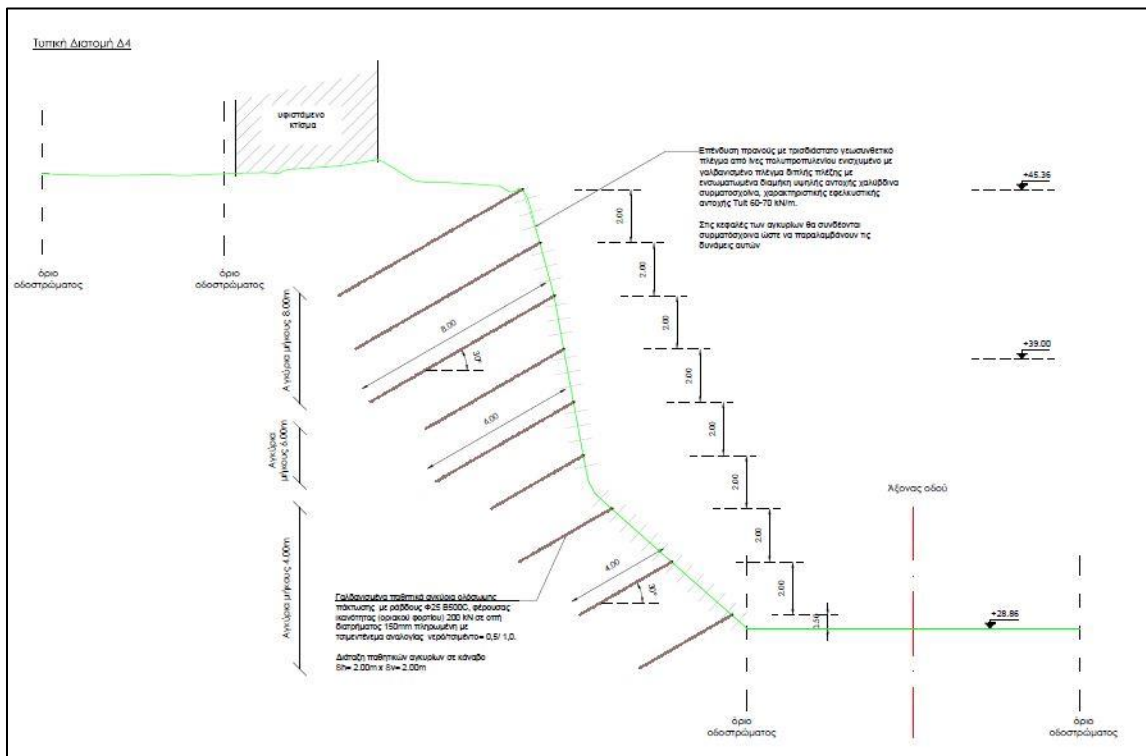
Τυπική Διατομή Δ4

υφιστάμενο κτίσμα

όριο οδοστρώματος

όριο οδοστρώματος

Επένδυση πρανούς με τρισδιάστατο γεωσυνθετικό πλέγμα από ίνες πολυπροπυλενίου ενισχυμένο με γαλβανισμένο πλέγμα διπλής πλέξης με ενσωματωμένα διαμήκη υψηλής αντοχής χαλύβδινα συρματόσχοινα, χαρακτηριστικής εφελκυστικής αντοχής Tult 60-70 kN/m.

Στις κεφαλές των αγκυρίων θα συνδέονται συρματόσχοινα ώστε να παραλαμβάνουν τις δυνάμεις αυτών

+45.36

+39.00

2.00

2.00

2.00

2.00

2.00

2.00

2.00

2.00

2.00

2.50

Αγκύρια μήκους 8.00m

8.00

30°

Αγκύρια μήκους 6.00m

6.00

Αγκύρια μήκους 4.00m

4.00

30°

Άξονας οδού

+28.86

Γαλβανισμένα παθητικά αγκύρια ολόσωμης πάκτωσης με ράβδους Φ25 B500C, φέρουσας ικανότητας (οριακού φορτίου) 200 kN σε οπή διατρήματος 150mm πληρωμένη με τσιμεντένεμα αναλογίας νερό/τσιμέντο= 0,5/ 1,0.

Διάταξη παθητικών αγκυρίων σε κάναβο Sh= 2.00m x Sv= 2.00m

όριο οδοστρώματος

όριο οδοστρώματος